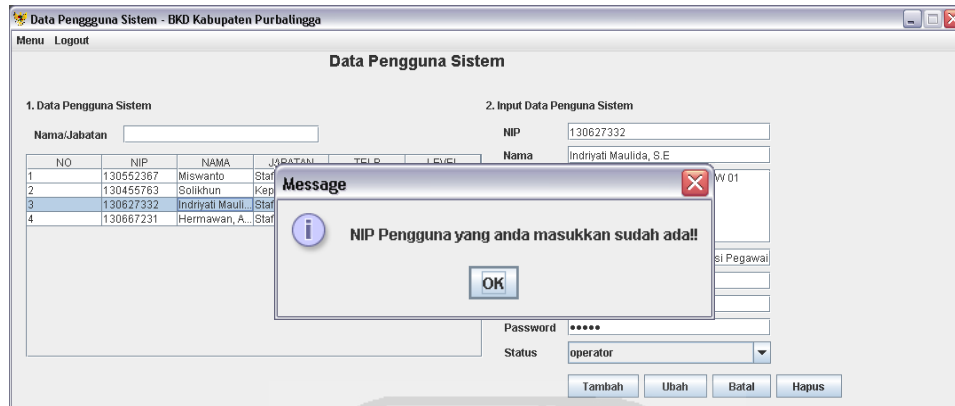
Data Pengguna Sistem - BKD Kabupaten Purbalingga

Menu Logout

Data Pengguna Sistem

1. Data Pengguna Sistem

Nama/Jabatan

| NO | NIP | NAMA | JABATAN | TELP | LEVEL |
|---|---|---|---|---|---|
| 1 | 130552367 | Miswanto | Staf | | |
| 2 | 130455763 | Solikhun | Kep | | |
| 3 | 130627332 | Indriyati Mauli... | Staf | | |
| 4 | 130667231 | Hermawan, A... | Staf | | |

2. Input Data Penguna Sistem

NIP 130627332

Nama Indriyati Maulida, S.E

W 01

si Pegawai

Password •••••

Status operator

Tambah Ubah Batal Hapus

Message

NIP Pengguna yang anda masukkan sudah ada!!

OK